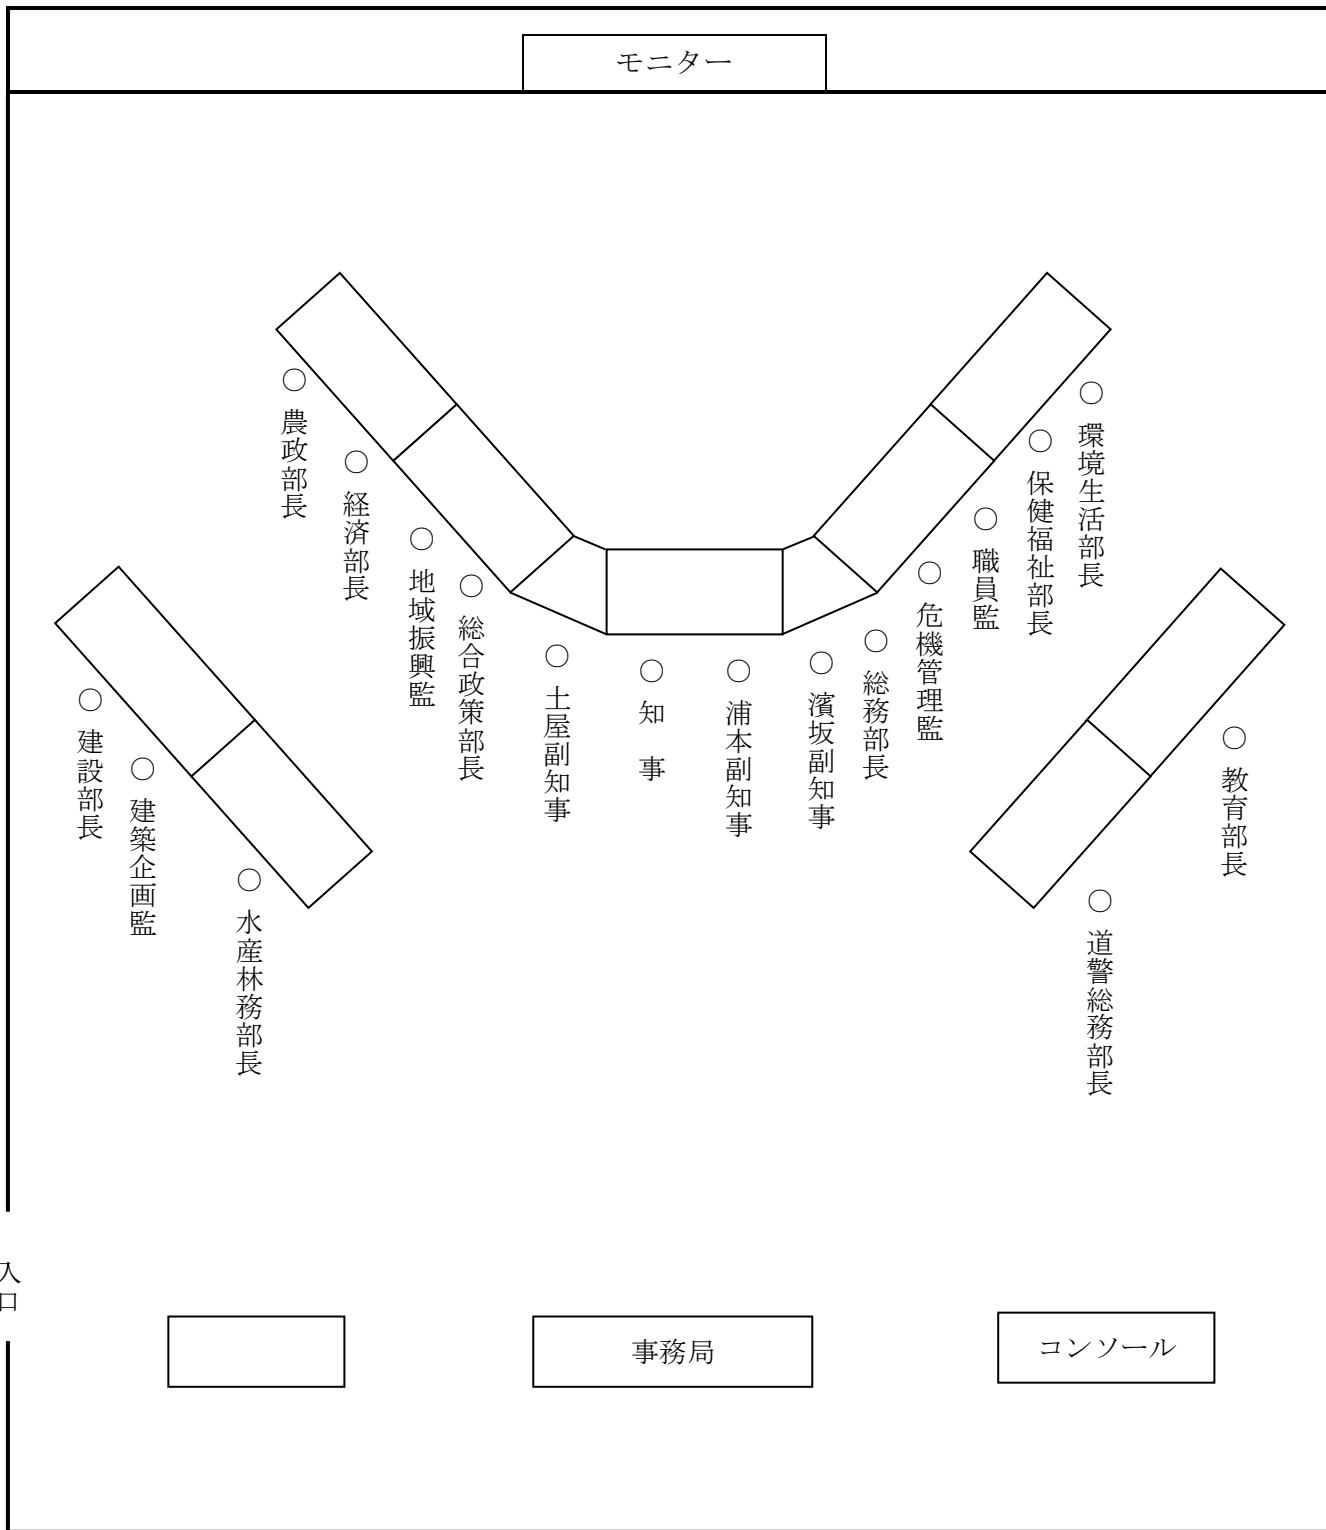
モニター

○ 農政部長
○ 経済部長
○ 地域振興監
○ 総合政策部長
○ 土屋副知事
○ 知事
○ 浦本副知事
○ 濱坂副知事
○ 総務部長
○ 危機管理監
○ 職員監
○ 保健福祉部長
○ 環境生活部長

○ 建設部長
○ 建築企画監
○ 水産林務部長

○ 教育部長
○ 道警総務部長

入口

事務局

コンソール